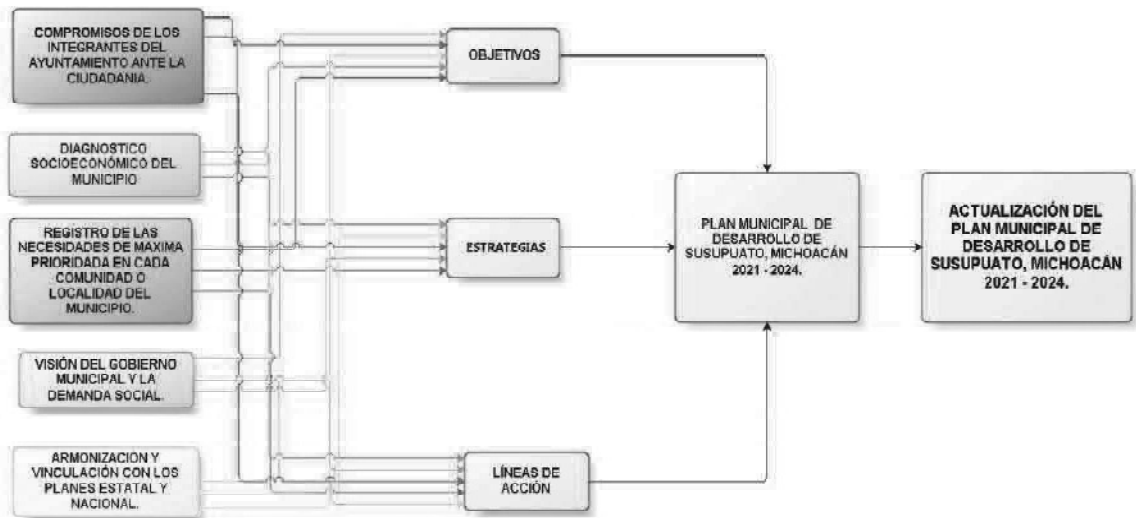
COMPROMISOS DE LOS INTEGRANTES DEL AYUNTAMIENTO ANTE LA CIUDADANIA.

DIAGNOSTICO SOCIOECONÓMICO DEL MUNICIPIO

REGISTRO DE LAS NECESIDADES DE MAXIMA PRIORIDADA EN CADA COMUNIDAD O LOCALIDAD DEL MUNICIPIO.

VISIÓN DEL GOBIERNO MUNICIPAL Y LA DEMANDA SOCIAL.

ARMONIZACION Y VINCULACIÓN CON LOS PLANES ESTATAL Y NACIONAL.

OBJETIVOS

ESTRATEGIAS

LÍNEAS DE ACCIÓN

PLAN MUNICIPAL DE DESARROLLO DE SUSUPUATO, MICHOACÁN 2021 - 2024.

ACTUALIZACIÓN DEL PLAN MUNICIPAL DE DESARROLLO DE SUSUPUATO, MICHOACÁN 2021 - 2024.